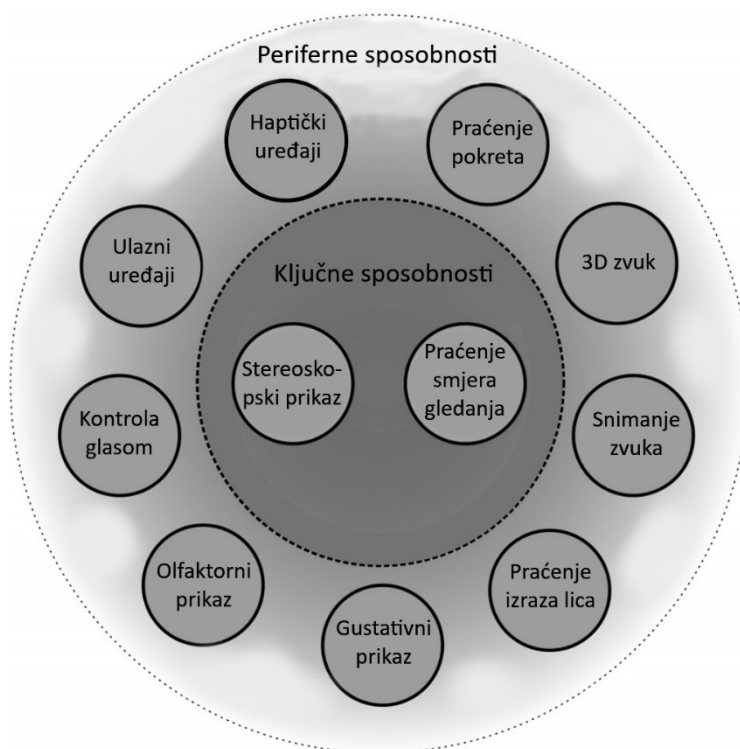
Periferne sposobnosti

Haptički uređaji

Praćenje pokreta

Ulazni uređaji

Ključne sposobnosti

3D zvuk

Stereoskopski prikaz

Praćenje smjera gledanja

Kontrola glasom

Snimanje zvuka

Olfaktorni prikaz

Praćenje izraza lica

Gustativni prikaz